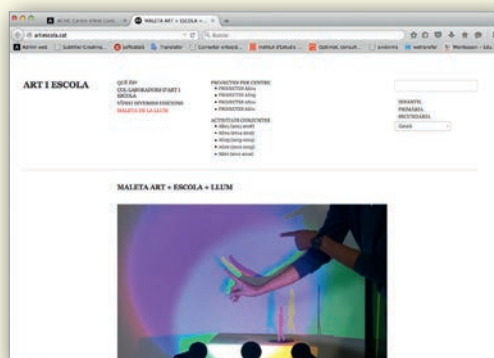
ART I ESCOLA

QUÈ ÉS?
COL·LABORADORS D'ART I ESCOLA
VÍDEO: DIVERSES EDICIONS
MALETA DE LA LLUM

PROJECTES PER CENTRE
• PROJECTES 2014
• PROJECTES 2013
• PROJECTES 2012
• PROJECTES 2011

ACTIVITATS CONJUNTES
• 2014 (2013-2014)
• 2013 (2012-2013)
• 2012 (2011-2012)
• 2011 (2010-2011)
• 2010 (2009-2010)

INFANTIL
PRIMÀRIA
SECUNDÀRIA
Gener

MALETA ART + ESCOLA + LLUM